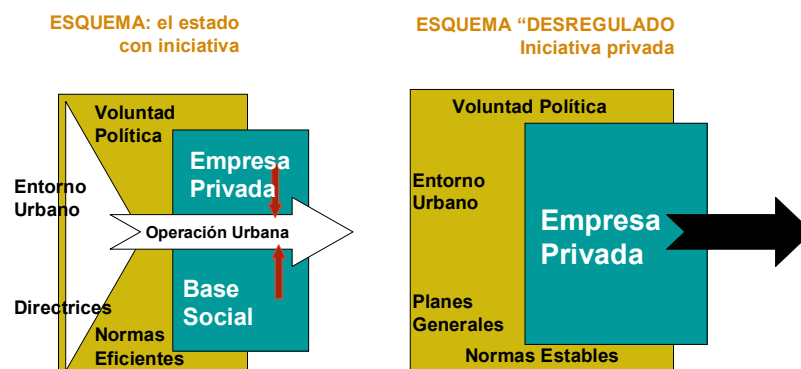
ESQUEMA: el estado con iniciativa

Voluntad Política

Empresa Privada

Entorno Urbano

Operación Urbana

Base Social

Directrices

Normas Eficientes

ESQUEMA "DESREGULADO Iniciativa privada

Voluntad Política

Entorno Urbano

Empresa Privada

Planes Generales

Normas Estables